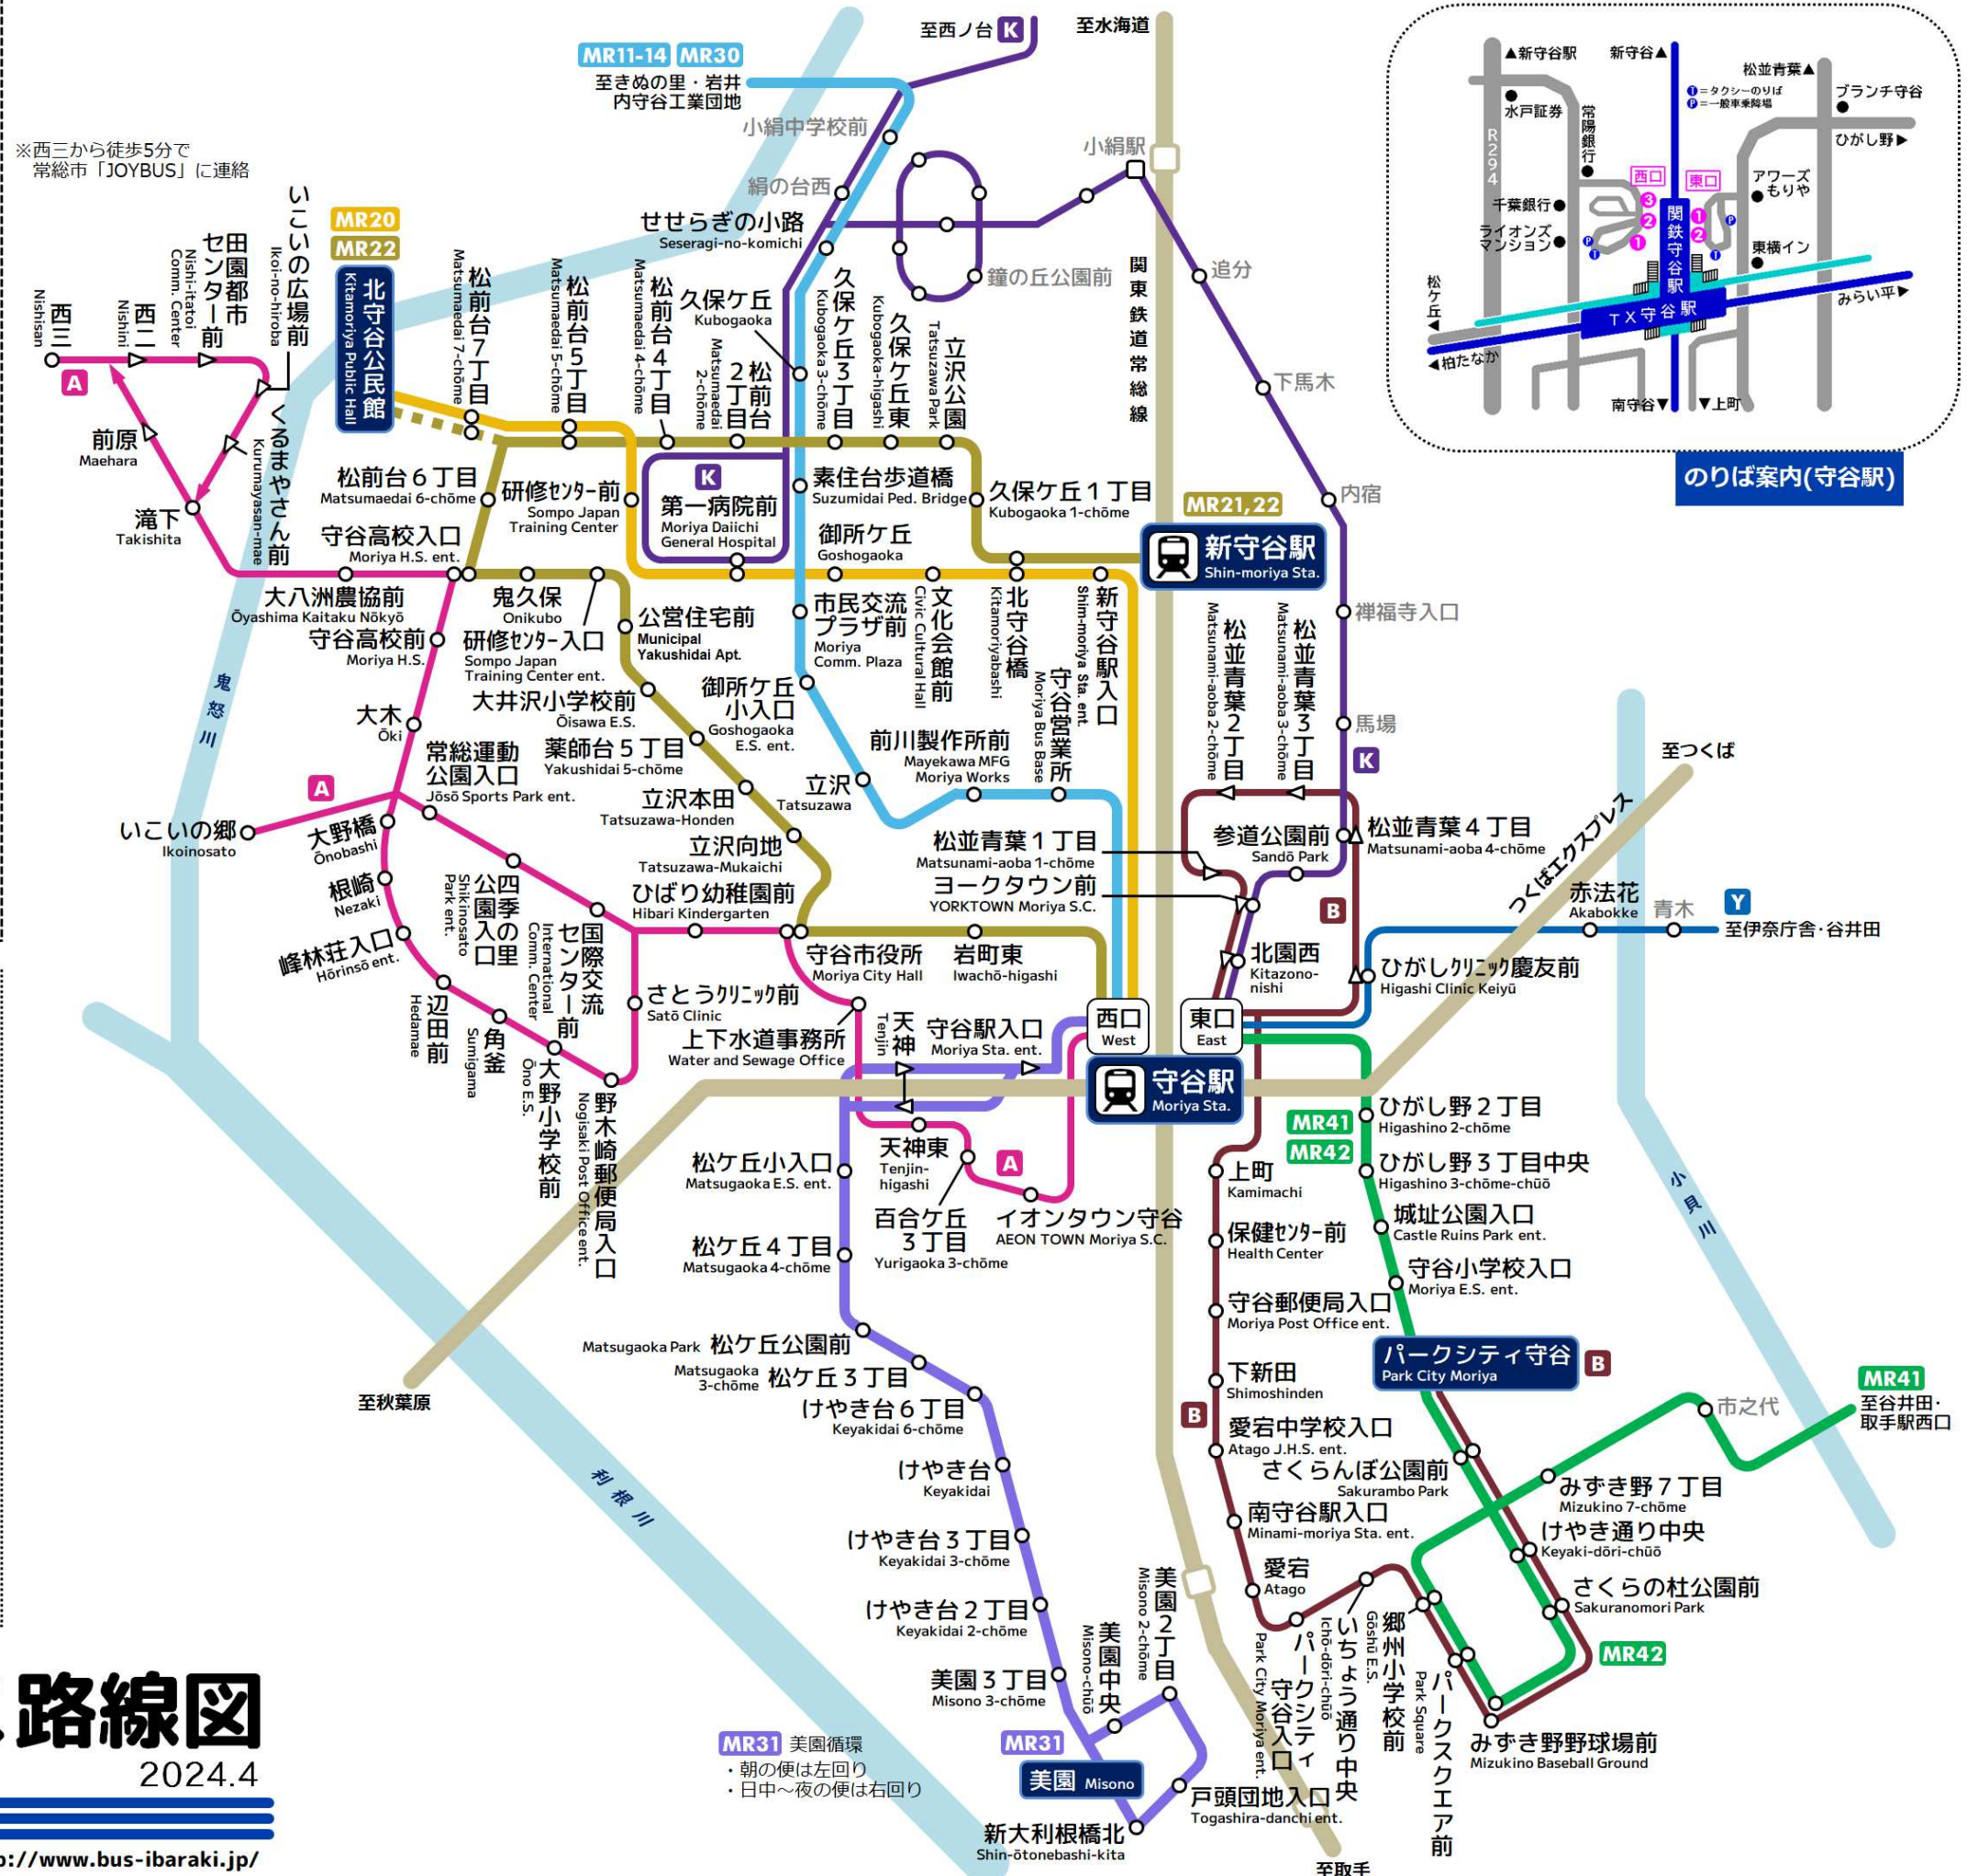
至西ノ台 K
至水海道
MR11-14 MR30
至きぬの里・岩井
内守谷工業団地
小絹中学校前
小絹駅
絹の台西
せせらぎの小路
Seseragi-no-komichi
鐘の丘公園前
追分
※西三から徒歩5分で
常総市「JOYBUS」に連絡
いこいの広場前
Ikoi-no-hiroba
MR20
MR22
北守谷公民館
Kitamoriya Public Hall
田園都市センター前
Nishi-itatoi Comm. Center
西二
Nishini
西三
Nishisan
A
前原
Maehara
滝下
Takishita
くるまやさん前
Kurumayasan-mae
松前台7丁目
Matsumaedai 7-chōme
松前台5丁目
Matsumaedai 5-chōme
松前台4丁目
Matsumaedai 4-chōme
久保ケ丘
Kubogaoka
松前台2丁目
Matsumaedai 2-chōme
久保ケ丘3丁目
Kubogaoka 3-chōme
久保ケ丘東
Kubogaoka-higashi
立沢公園
Tatsuzawa Park
関東鉄道常総線
下馬木
松前台6丁目
Matsumaedai 6-chōme
研修ｾﾝﾀｰ前
Sompo Japan Training Center
K
第一病院前
Moriya Daiichi General Hospital
素住台歩道橋
Suzumidai Ped. Bridge
久保ケ丘1丁目
Kubogaoka 1-chōme
内宿
MR21,22
新守谷駅
Shin-moriya Sta.
守谷高校入口
Moriya H.S. ent.
御所ケ丘
Goshogaoka
大八洲農協前
Ōyashima Kaitaku Nōkyō
鬼久保
Onikubo
研修ｾﾝﾀｰ入口
Sompo Japan Training Center ent.
公営住宅前
Municipal Yakushidai Apt.
市民交流プラザ前
Moriya Comm. Plaza
文化会館前
Civic Cultural Hall
北守谷橋
Kitamoriyabashi
守谷営業所
Moriya Bus Base
新守谷駅入口
Shin-moriya Sta. ent.
松並青葉2丁目
Matsunami-aoba 2-chōme
松並青葉3丁目
Matsunami-aoba 3-chōme
禅福寺入口
守谷高校前
Moriya H.S.
鬼怒川
大木
Ōki
大井沢小学校前
Ōisawa E.S.
御所ケ丘小入口
Goshogaoka E.S. ent.
前川製作所前
Mayekawa MFG Moriya Works
馬場
K
至つくば
常総運動公園入口
Jōsō Sports Park ent.
薬師台5丁目
Yakushidai 5-chōme
立沢
Tatsuzawa
A
立沢本田
Tatsuzawa-Honden
いこいの郷
Ikoinosato
大野橋
Ōnobashi
立沢向地
Tatsuzawa-Mukaichi
松並青葉1丁目
Matsunami-aoba 1-chōme
参道公園前
Sandō Park
松並青葉4丁目
Matsunami-aoba 4-chōme
つくばエクスプレス
根崎
Nezaki
四季の里公園入口
Shikinosato Park ent.
国際交流センター前
International Comm. Center
ひばり幼稚園前
Hibari Kindergarten
ヨークタウン前
YORKTOWN Moriya S.C.
B
赤法花
Akabokke
青木
Y
至伊奈庁舎・谷井田
峰林荘入口
Hōrinsō ent.
守谷市役所
Moriya City Hall
岩町東
Iwachō-higashi
北園西
Kitazono-nishi
ひがしｸﾘﾆｯｸ慶友前
Higashi Clinic Keiyū
辺田前
Hedamae
角釜
Sumigama
さとうｸﾘﾆｯｸ前
Satō Clinic
西口
West
東口
East
大野小学校前
Ōno E.S.
上下水道事務所
Water and Sewage Office
天神
Tenjin
守谷駅入口
Moriya Sta. ent.
守谷駅
Moriya Sta.
野木崎郵便局入口
Nogisaki Post Office ent.
天神東
Tenjin-higashi
A
MR41
MR42
ひがし野2丁目
Higashino 2-chōme
ひがし野3丁目中央
Higashino 3-chōme-chūō
松ケ丘小入口
Matsugaoka E.S. ent.
上町
Kamimachi
城址公園入口
Castle Ruins Park ent.
百合ケ丘3丁目
Yurigaoka 3-chōme
イオンタウン守谷
AEON TOWN Moriya S.C.
保健ｾﾝﾀｰ前
Health Center
守谷小学校入口
Moriya E.S. ent.
松ケ丘4丁目
Matsugaoka 4-chōme
小貝川
守谷郵便局入口
Moriya Post Office ent.
パークシティ守谷
Park City Moriya
B
松ケ丘公園前
Matsugaoka Park
松ケ丘3丁目
Matsugaoka 3-chōme
下新田
Shimoshinden
至秋葉原
B
MR41
至谷井田・取手駅西口
市之代
けやき台6丁目
Keyakidai 6-chōme
愛宕中学校入口
Atago J.H.S. ent.
さくらんぼ公園前
Sakurambo Park
みずき野7丁目
Mizukino 7-chōme
けやき台
Keyakidai
利根川
南守谷駅入口
Minami-moriya Sta. ent.
けやき通り中央
Keyaki-dōri-chūō
けやき台3丁目
Keyakidai 3-chōme
愛宕
Atago
さくらの杜公園前
Sakuranomori Park
けやき台2丁目
Keyakidai 2-chōme
美園2丁目
Misono 2-chōme
美園中央
Misono-chūō
パークシティ守谷入口
Park City Moriya ent.
いちょう通り中央
Ichō-dōri-chūō
郷州小学校前
Gōshū E.S.
パークスクエア前
Park Square
MR42
美園3丁目
Misono 3-chōme
みずき野野球場前
Mizukino Baseball Ground
MR31 美園循環
・朝の便は左回り
・日中～夜の便は右回り
MR31
美園 Misono
戸頭団地入口
Togashira-danchi ent.
新大利根橋北
Shin-ōtonebashi-kita
至取手
路線図
2024.4
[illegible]://www.bus-ibaraki.jp/
▲新守谷駅
新守谷▲
松並青葉▲
ブランチ守谷
水戸証券
常陽銀行
R294
❶＝タクシーのりば
Ⓟ＝一般車乗降場
ひがし野▶
西口
東口
アワーズもりや
千葉銀行
ライオンズマンション
関鉄守谷駅
東横イン
松ケ丘
TX守谷駅
みらい平▶
◀柏たなか
南守谷▼
▼上町
のりば案内(守谷駅)